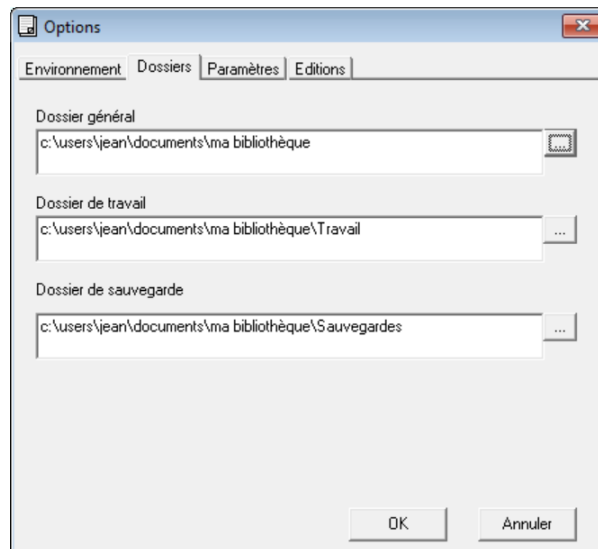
Options

Environnement | Dossiers | Paramètres | Editions

Dossier général

c:\users\jean\documents\ma bibliothèque

...

Dossier de travail

c:\users\jean\documents\ma bibliothèque\Travail

...

Dossier de sauvegarde

c:\users\jean\documents\ma bibliothèque\Sauvegardes

...

OK

Annuler